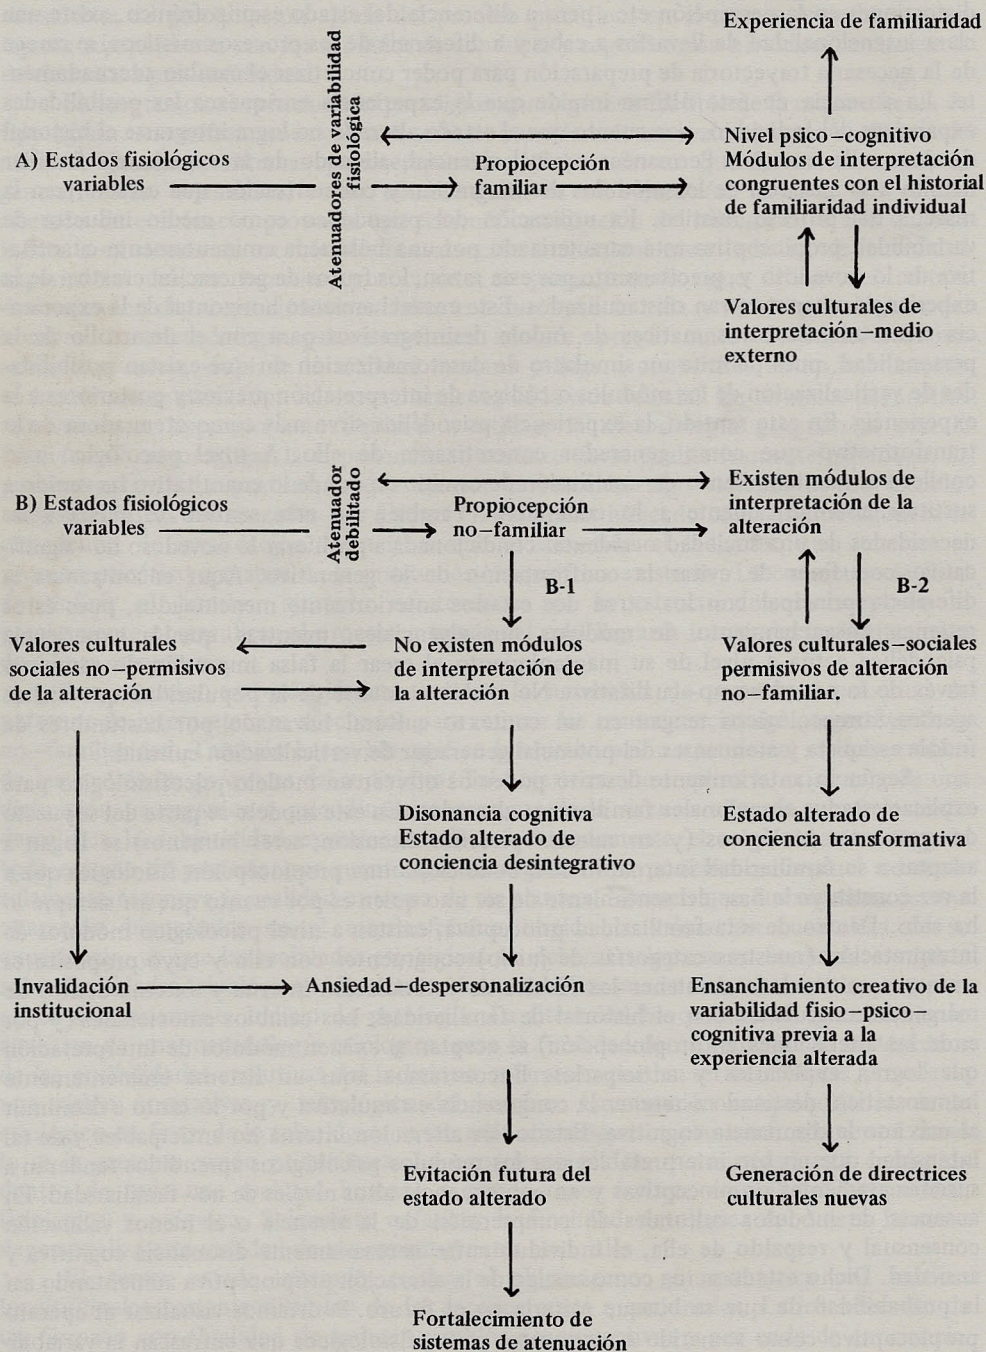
Experiencia de familiaridad

Atenuadores de variabilidad fisiológica

A) Estados fisiológicos variables

Propiocepción familiar

Nivel psico–cognitivo
Módulos de interpretación congruentes con el historial de familiaridad individual

Valores culturales de interpretación–medio externo

Atenuador debilitado

B) Estados fisiológicos variables

Propiocepción no–familiar

Existen módulos de interpretación de la alteración

B-1

B-2

Valores culturales sociales no–permisivos de la alteración

No existen módulos de interpretación de la alteración

Valores culturales–sociales permisivos de alteración no–familiar.

Disonancia cognitiva
Estado alterado de conciencia desintegrativo

Estado alterado de conciencia transformativa

Invalidación institucional

Ansiedad–despersonalización

Ensanchamiento creativo de la variabilidad fisio–psico–cognitiva previa a la experiencia alterada

Evitación futura del estado alterado

Generación de directrices culturales nuevas

Fortalecimiento de sistemas de atenuación